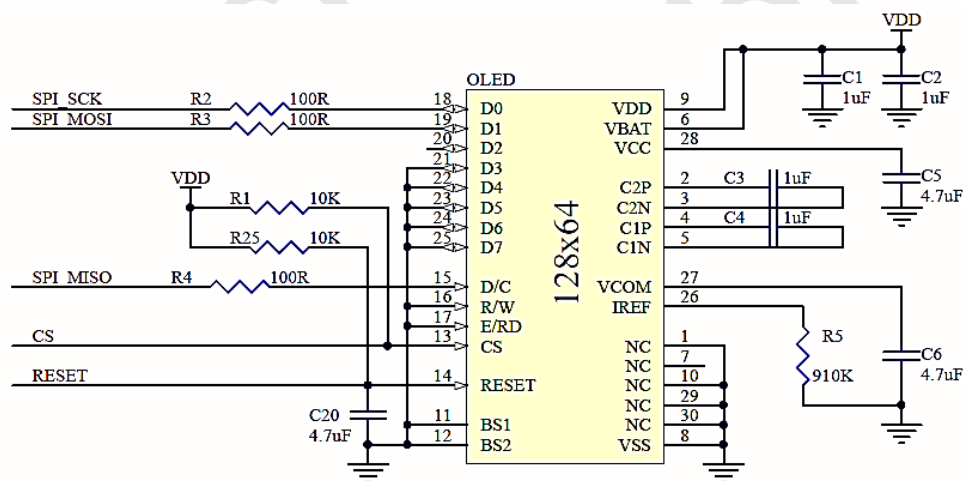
VDD

OLED

SPI_SCK R2 100R 18 D0
SPI_MOSI R3 100R 19 D1
20 D2
21 D3
22 D4
23 D5
24 D6
25 D7

VDD
R1 10K
R25 10K

SPI_MISO R4 100R 15 D/C
16 R/W
17 E/RD
CS 13 CS
RESET 14 RESET
C20 4.7uF
11 BS1
12 BS2

128x64

VDD 9
VBAT 6
VCC 28
C2P 2
C2N 3
C1P 4
C1N 5
VCOM 27
IREF 26
NC 1
NC 7
NC 10
NC 29
NC 30
VSS 8

C1 1uF
C2 1uF
C5 4.7uF
C3 1uF
C4 1uF
R5 910K
C6 4.7uF